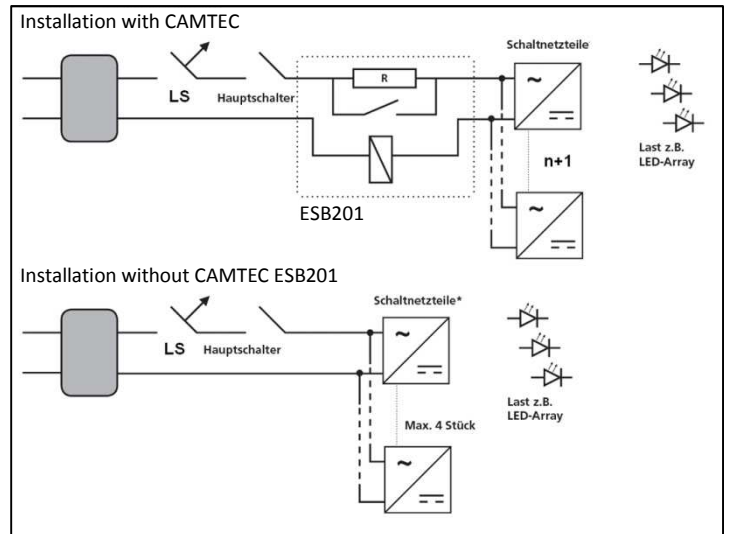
Installation with CAMTEC

LS

Hauptschalter

R

Schaltnetzteile

n+1

Last z.B. LED-Array

ESB201

Installation without CAMTEC ESB201

LS

Hauptschalter

Schaltnetzteile*

Max. 4 Stück

Last z.B. LED-Array